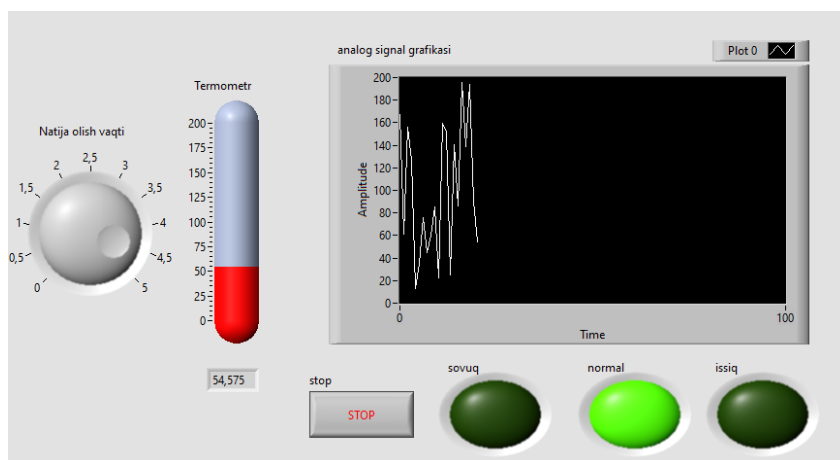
Natija olish vaqti

2 2,5 3
1,5 3,5
1 4
0,5 4,5
0 5

Termometr

200
175
150
125
100
75
50
25
0

54,575

analog signal grafikasi

Plot 0

200
180
160
140
120
100
80
60
40
20
0

Amplitude

0 100
Time

stop

STOP

sovuq

normal

issiq